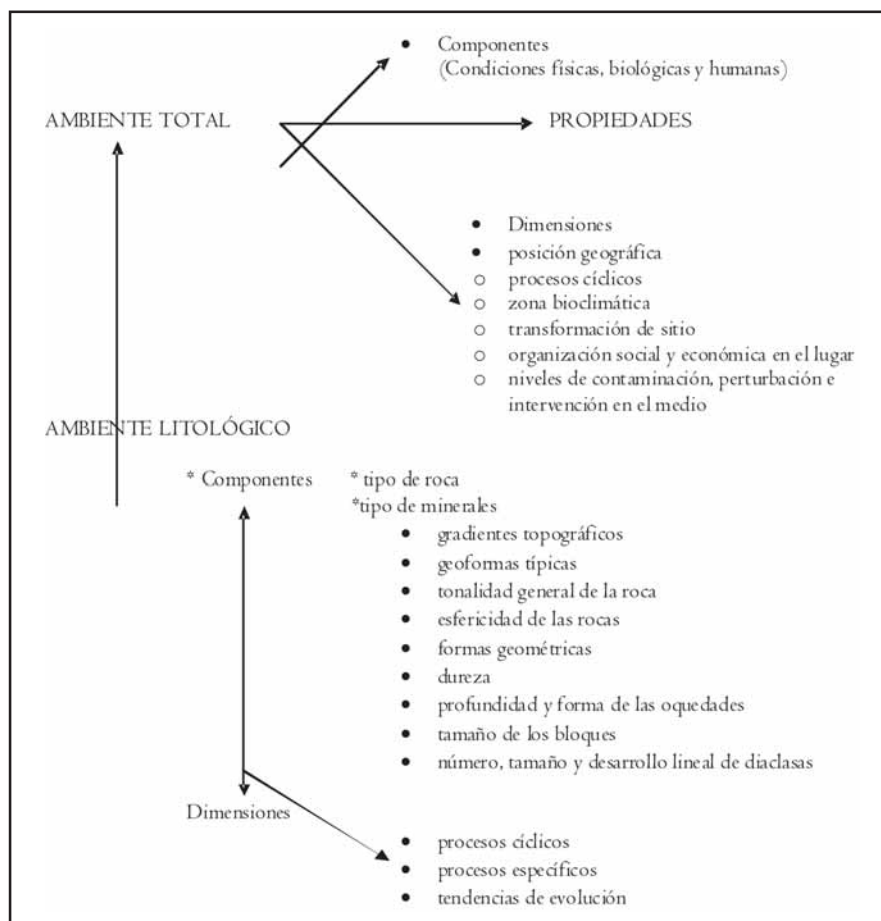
• Componentes
(Condiciones físicas, biológicas y humanas)

AMBIENTE TOTAL

PROPIEDADES

• Dimensiones
• posición geográfica
○ procesos cíclicos
○ zona bioclimática
○ transformación de sitio
○ organización social y económica en el lugar
○ niveles de contaminación, perturbación e intervención en el medio

AMBIENTE LITOLÓGICO

* Componentes

* tipo de roca
*tipo de minerales

• gradientes topográficos
• geoformas típicas
• tonalidad general de la roca
• esfericidad de las rocas
• formas geométricas
• dureza
• profundidad y forma de las oquedades
• tamaño de los bloques
• número, tamaño y desarrollo lineal de diaclasas

Dimensiones

• procesos cíclicos
• procesos específicos
• tendencias de evolución